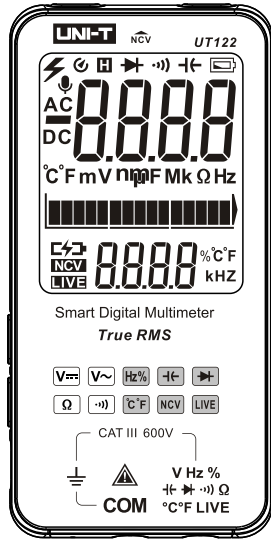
UNI-T NCV UT122

H

AC

DC

8.8.8.8

°C°F mV nµF Mk Ω Hz

NCV

LIVE

8.8.8.8 %°C°F kHZ

Smart Digital Multimeter

True RMS

V⎓ V~ Hz% ⊣⊢ ▶|

Ω ·))) °C°F NCV LIVE

CAT III 600V

COM

V Hz %

⊣⊢ ▶| ·))) Ω

°C°F LIVE